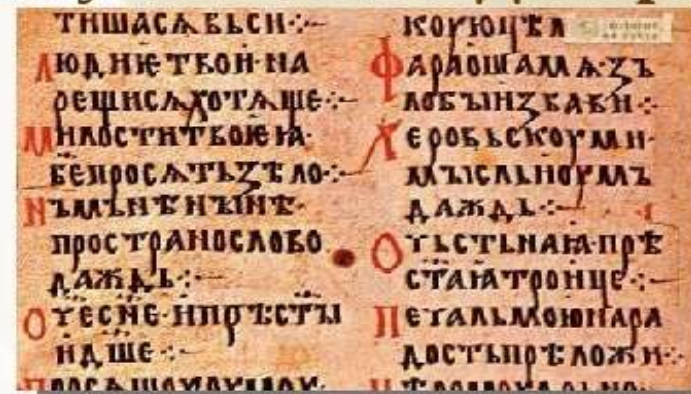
тишасѧвьси:—
людиетвои на
решисѧхотаще:—
милостиитвоѥна
бепросатъзъло:—
нъмънениїе
простраиослово
дажда:—
отесеие ипрѣстъ
наше:—
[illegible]

коукоуца
фараошааазъ
лобъинзкавн:—
херовьскоуми
мъісльноумъ
дажда:—
отъстьнаѧпрѣ
стаѧтроице:—
петальмоѥпара
достьпрѣложи:—
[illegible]